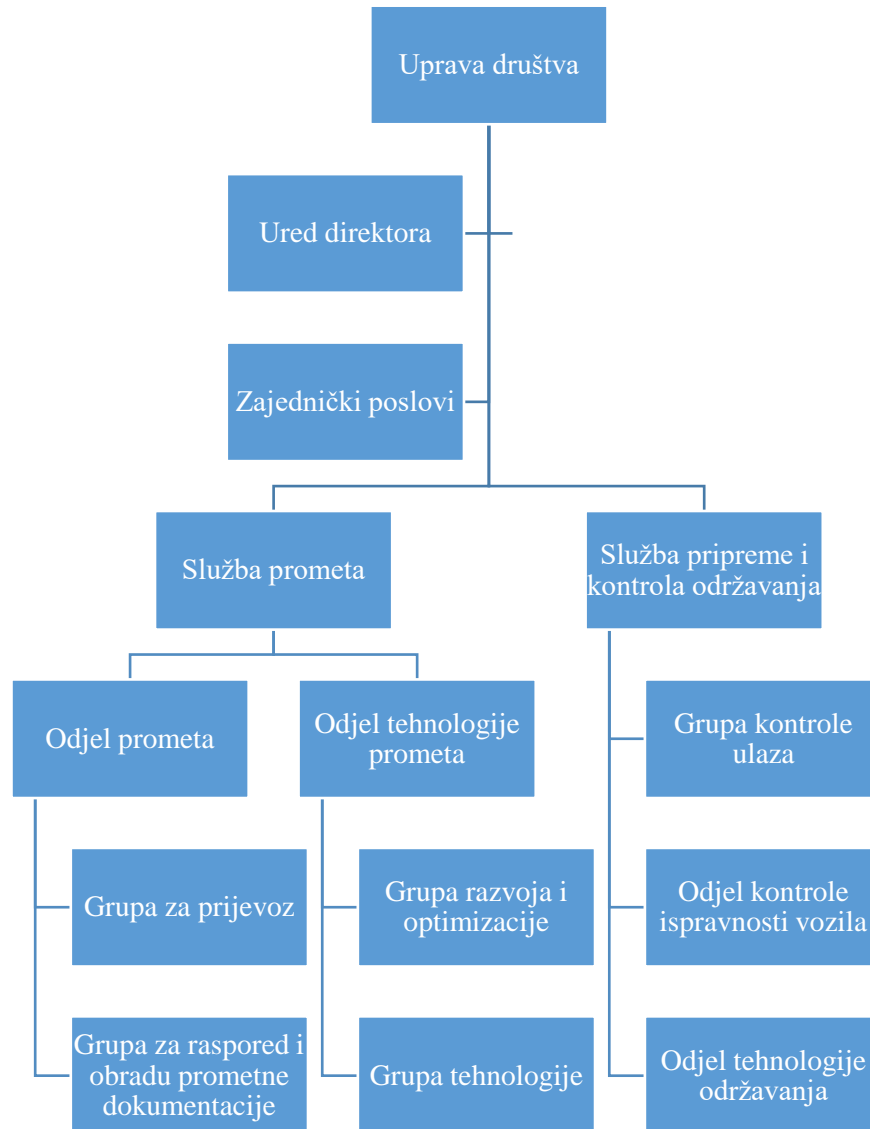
Uprava društva

Ured direktora

Zajednički poslovi

Služba prometa

Služba pripreme i kontrola održavanja

Odjel prometa

Odjel tehnologije prometa

Grupa za prijevoz

Grupa za raspored i obradu prometne dokumentacije

Grupa razvoja i optimizacije

Grupa tehnologije

Grupa kontrole ulaza

Odjel kontrole ispravnosti vozila

Odjel tehnologije održavanja